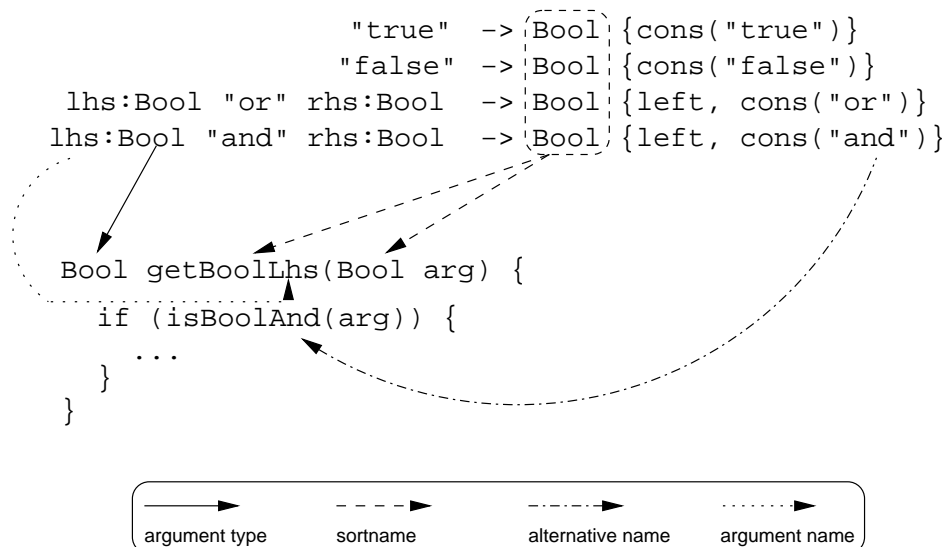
"true" -> Bool {cons("true")}
"false" -> Bool {cons("false")}
lhs:Bool "or" rhs:Bool -> Bool {left, cons("or")}
lhs:Bool "and" rhs:Bool -> Bool {left, cons("and")}

Bool getBoolLhs(Bool arg) {
  if (isBoolAnd(arg)) {
    ...
  }
}

argument type
sortname
alternative name
argument name